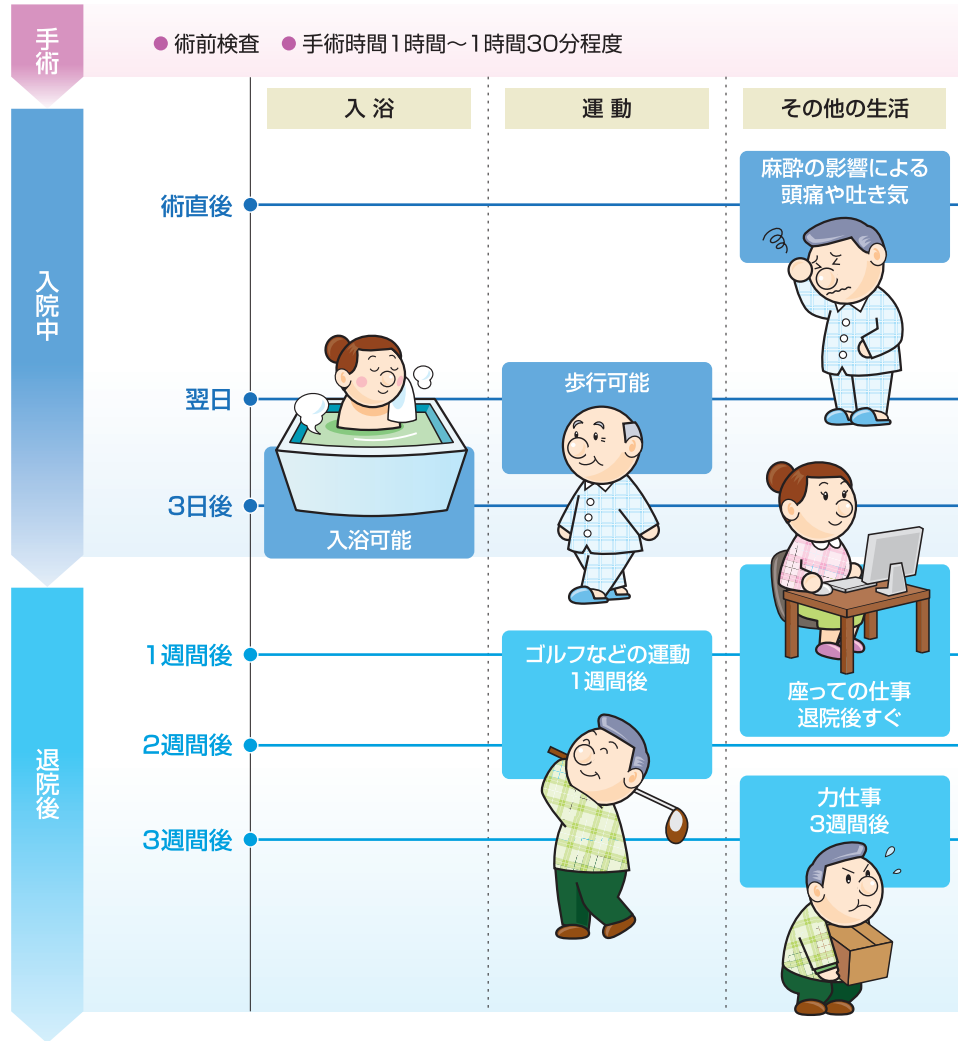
手術

● 術前検査 ● 手術時間1時間〜1時間30分程度

入院中

退院後

| | 入浴 | 運動 | その他の生活 |
|---|---|---|---|
| 術直後 | | | 麻酔の影響による頭痛や吐き気 |
| 翌日 | | 歩行可能 | |
| 3日後 | 入浴可能 | | |
| 1週間後 | | ゴルフなどの運動 1週間後 | 座っての仕事 退院後すぐ |
| 2週間後 | | | |
| 3週間後 | | | 力仕事 3週間後 |